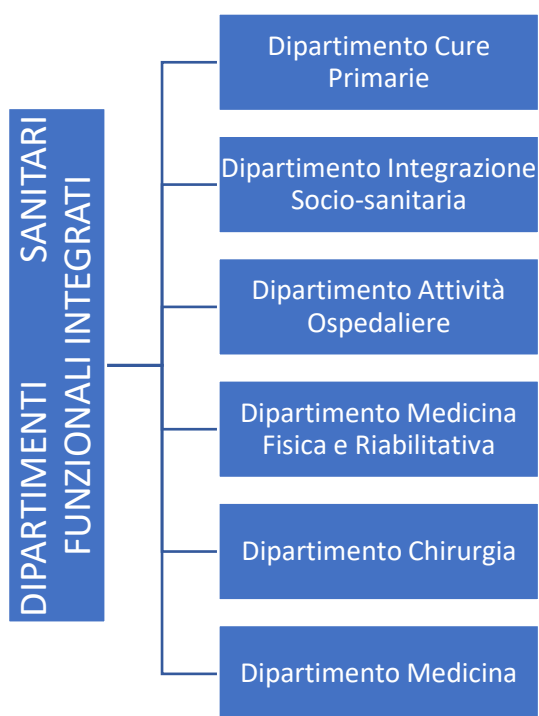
DIPARTIMENTI SANITARI FUNZIONALI INTEGRATI

Dipartimento Cure Primarie

Dipartimento Integrazione Socio-sanitaria

Dipartimento Attività Ospedaliere

Dipartimento Medicina Fisica e Riabilitativa

Dipartimento Chirurgia

Dipartimento Medicina